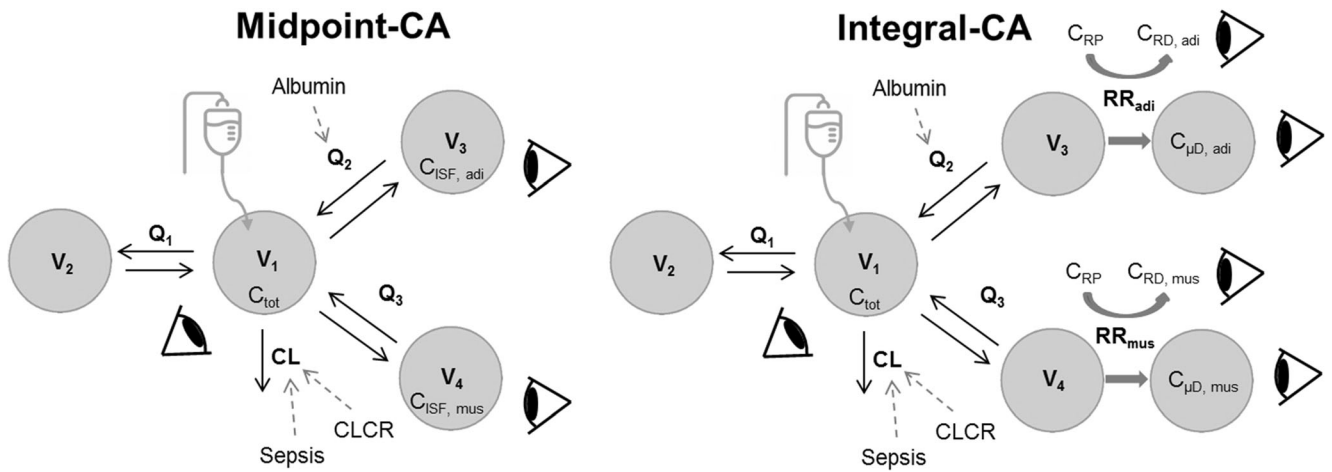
Midpoint-CA

Albumin

$V_3$
$C_{ISF,\ adi}$

$Q_2$

$V_2$

$Q_1$

$V_1$
$C_{tot}$

$Q_3$

CL

$V_4$
$C_{ISF,\ mus}$

Sepsis

CLCR

Integral-CA

$C_{RP}$ $C_{RD,\ adi}$

Albumin

$RR_{adi}$

$V_3$

$C_{\mu D,\ adi}$

$Q_2$

$V_2$

$Q_1$

$V_1$
$C_{tot}$

$C_{RP}$ $C_{RD,\ mus}$

$Q_3$

$RR_{mus}$

CL

$V_4$

$C_{\mu D,\ mus}$

CLCR

Sepsis